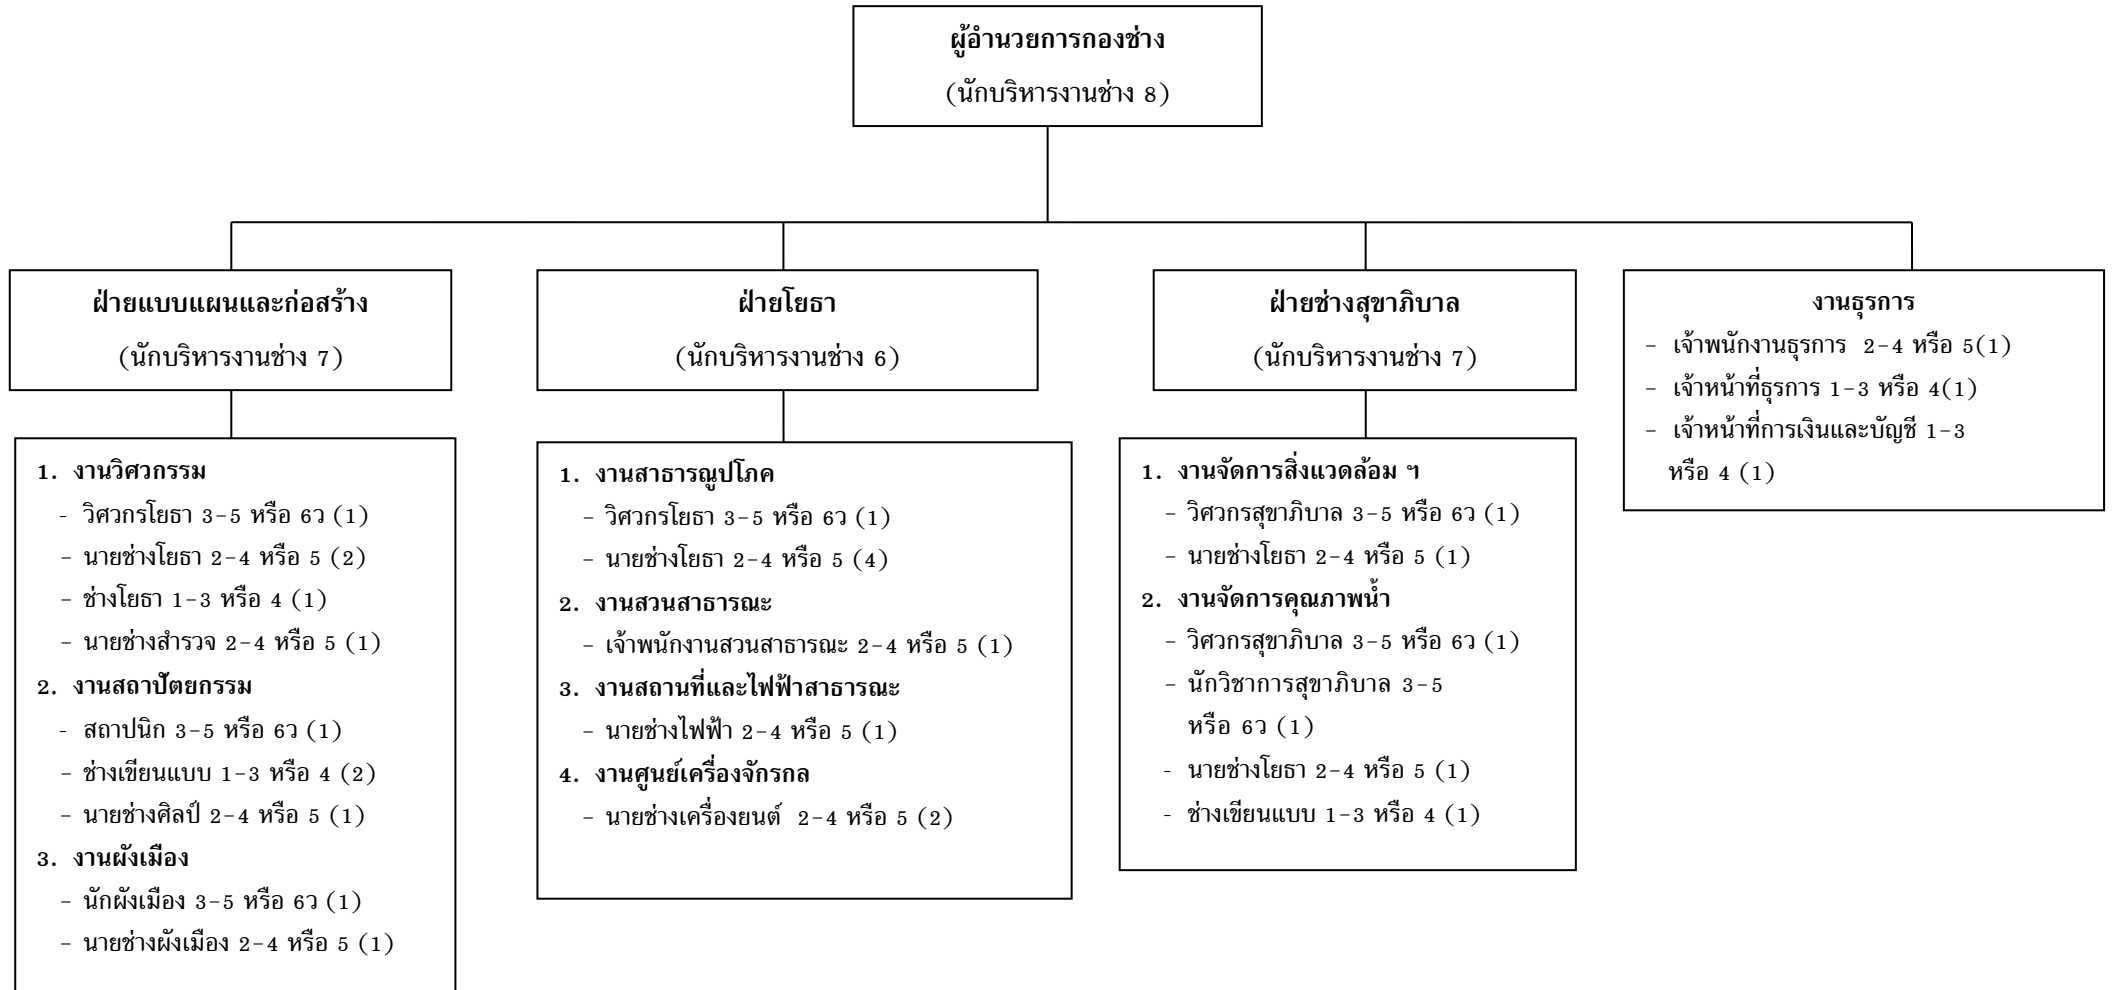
ผู้อำนวยการกองช่าง
(นักบริหารงานช่าง 8)

ฝ่ายแบบแผนและก่อสร้าง
(นักบริหารงานช่าง 7)

1. งานวิศวกรรม
- วิศวกรโยธา 3-5 หรือ 6ว (1)
- นายช่างโยธา 2-4 หรือ 5 (2)
- ช่างโยธา 1-3 หรือ 4 (1)
- นายช่างสำรวจ 2-4 หรือ 5 (1)
2. งานสถาปัตยกรรม
- สถาปนิก 3-5 หรือ 6ว (1)
- ช่างเขียนแบบ 1-3 หรือ 4 (2)
- นายช่างศิลป์ 2-4 หรือ 5 (1)
3. งานผังเมือง
- นักผังเมือง 3-5 หรือ 6ว (1)
- นายช่างผังเมือง 2-4 หรือ 5 (1)

ฝ่ายโยธา
(นักบริหารงานช่าง 6)

1. งานสาธารณูปโภค
- วิศวกรโยธา 3-5 หรือ 6ว (1)
- นายช่างโยธา 2-4 หรือ 5 (4)
2. งานสวนสาธารณะ
- เจ้าพนักงานสวนสาธารณะ 2-4 หรือ 5 (1)
3. งานสถานที่และไฟฟ้าสาธารณะ
- นายช่างไฟฟ้า 2-4 หรือ 5 (1)
4. งานศูนย์เครื่องจักรกล
- นายช่างเครื่องยนต์ 2-4 หรือ 5 (2)

ฝ่ายช่างสุขาภิบาล
(นักบริหารงานช่าง 7)

1. งานจัดการสิ่งแวดล้อม ฯ
- วิศวกรสุขาภิบาล 3-5 หรือ 6ว (1)
- นายช่างโยธา 2-4 หรือ 5 (1)
2. งานจัดการคุณภาพน้ำ
- วิศวกรสุขาภิบาล 3-5 หรือ 6ว (1)
- นักวิชาการสุขาภิบาล 3-5 หรือ 6ว (1)
- นายช่างโยธา 2-4 หรือ 5 (1)
- ช่างเขียนแบบ 1-3 หรือ 4 (1)

งานธุรการ
- เจ้าพนักงานธุรการ 2-4 หรือ 5(1)
- เจ้าหน้าที่ธุรการ 1-3 หรือ 4(1)
- เจ้าหน้าที่การเงินและบัญชี 1-3 หรือ 4 (1)